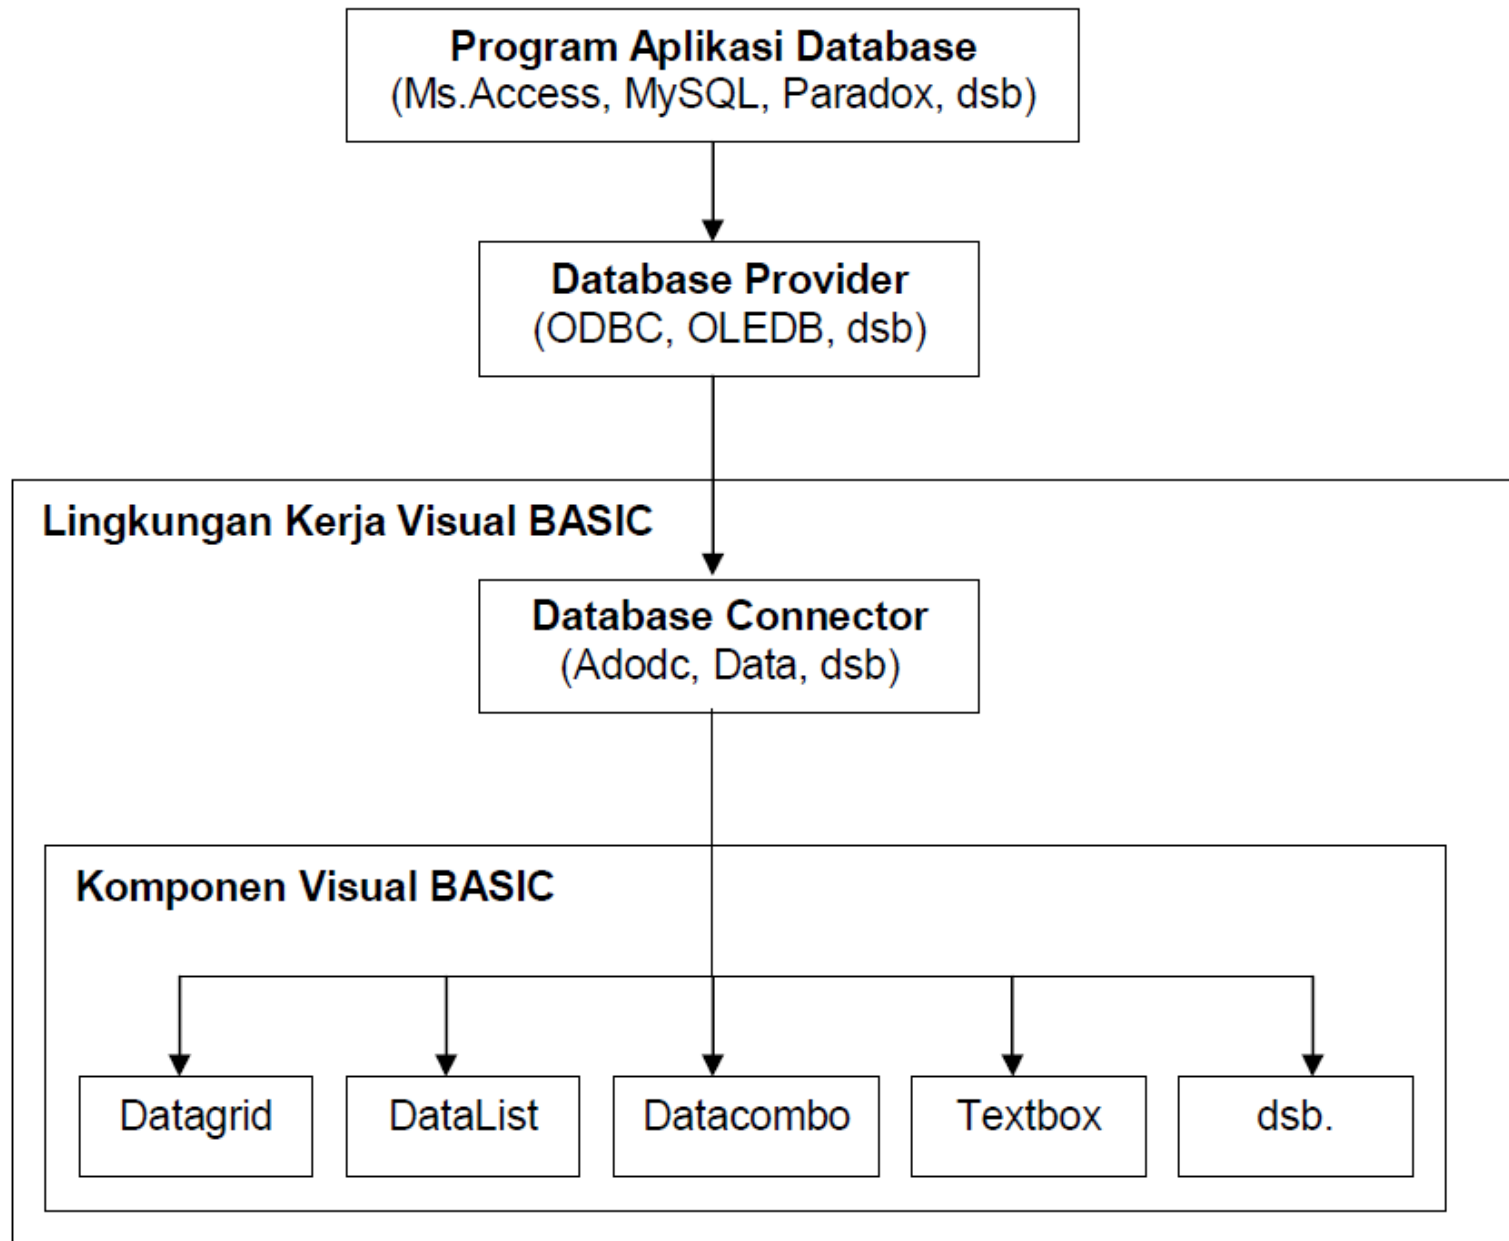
Program Aplikasi Database
(Ms.Access, MySQL, Paradox, dsb)

Database Provider
(ODBC, OLEDB, dsb)

Lingkungan Kerja Visual BASIC

Database Connector
(Adodc, Data, dsb)

Komponen Visual BASIC

Datagrid

DataList

Datacombo

Textbox

dsb.